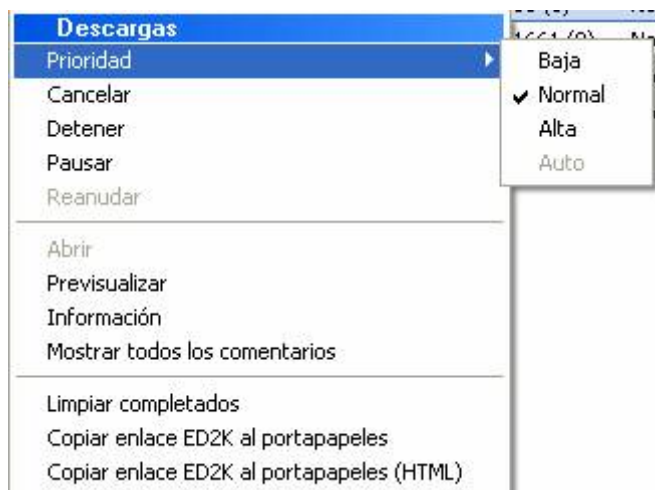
Descargas
Prioridad
Cancelar
Detener
Pausar
Reanudar

Abrir
Previsualizar
Información
Mostrar todos los comentarios

Limpiar completados
Copiar enlace ED2K al portapapeles
Copiar enlace ED2K al portapapeles (HTML)

Baja
Normal
Alta
Auto

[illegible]
1661 (0) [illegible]